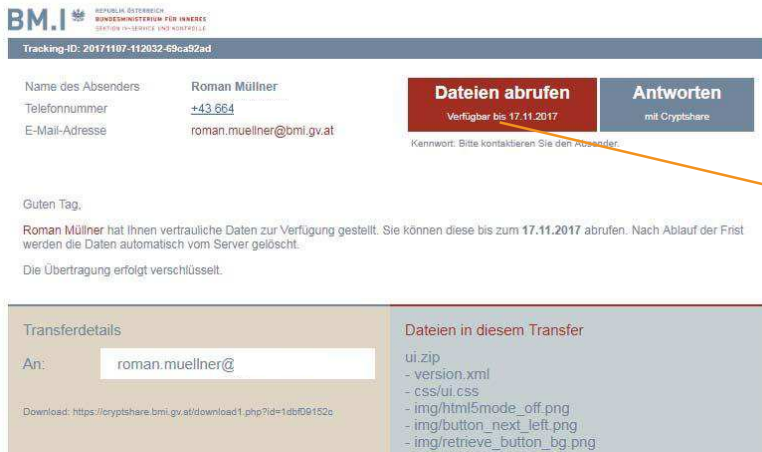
BM.I REPUBLIK ÖSTERREICH BUNDESMINISTERIUM FÜR INNERES SEKTION IV - SERVICE UND KONTROLLE

Tracking-ID: 20171107-112032-69ca92ad

Name des Absenders Roman Müllner
Telefonnummer +43 664
E-Mail-Adresse roman.muellner@bmi.gv.at

Dateien abrufen
Verfügbar bis 17.11.2017

Antworten
mit Cryptshare

Kennwort: Bitte kontaktieren Sie den Absender.

Guten Tag,

Roman Müllner hat Ihnen vertrauliche Daten zur Verfügung gestellt. Sie können diese bis zum 17.11.2017 abrufen. Nach Ablauf der Frist werden die Daten automatisch vom Server gelöscht.

Die Übertragung erfolgt verschlüsselt.

Transferdetails

An: roman.muellner@

Download: https://cryptshare.bmi.gv.at/download1.php?id=1dbf09152c

Dateien in diesem Transfer

ui.zip
- version.xml
- css/ui.css
- img/html5mode_off.png
- img/button_next_left.png
- img/retrieve_button_bg.png